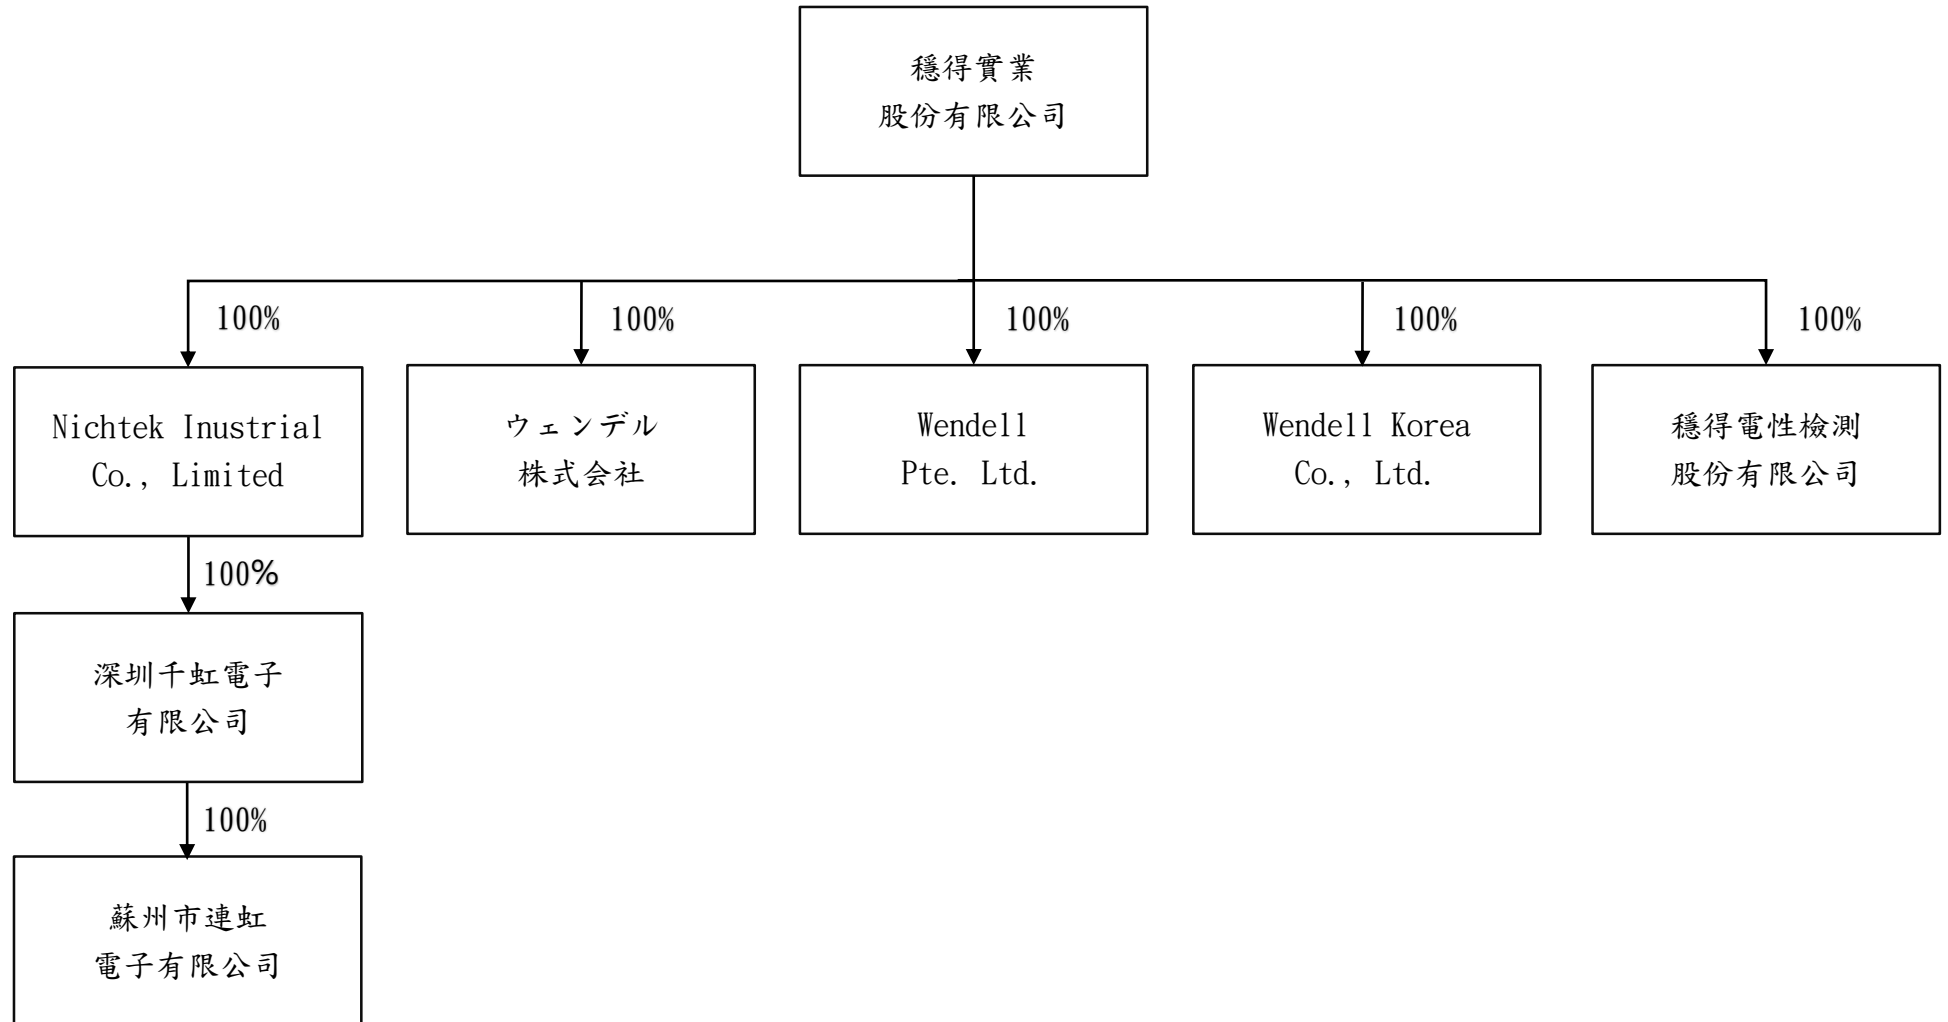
穩得實業
股份有限公司

100%

Nichtek Inustrial
Co., Limited

100%

ウェンデル
株式会社

100%

Wendell
Pte. Ltd.

100%

Wendell Korea
Co., Ltd.

100%

穩得電性檢測
股份有限公司

100%

深圳千虹電子
有限公司

100%

蘇州市連虹
電子有限公司